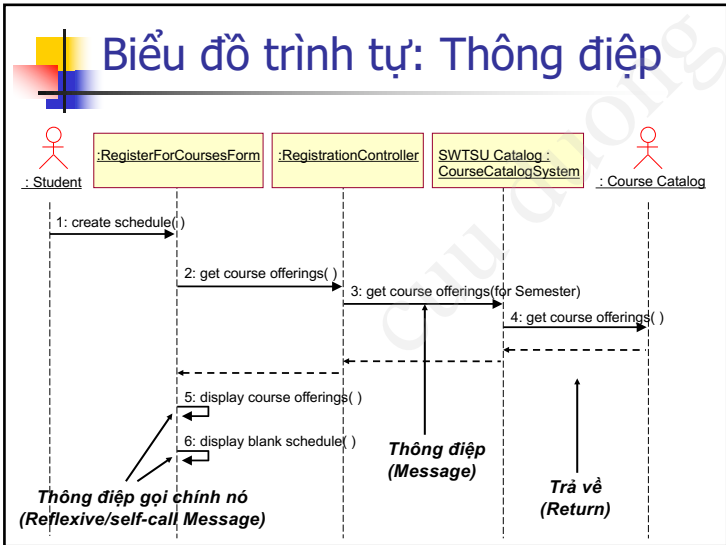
Biểu đồ trình tự: Thông điệp

: Student

:RegisterForCoursesForm

:RegistrationController

SWTSU Catalog : CourseCatalogSystem

: Course Catalog

1: create schedule( )

2: get course offerings( )

3: get course offerings(for Semester)

4: get course offerings( )

5: display course offerings( )

6: display blank schedule( )

Thông điệp (Message)

Trả về (Return)

Thông điệp gọi chính nó (Reflexive/self-call Message)

cuu duong